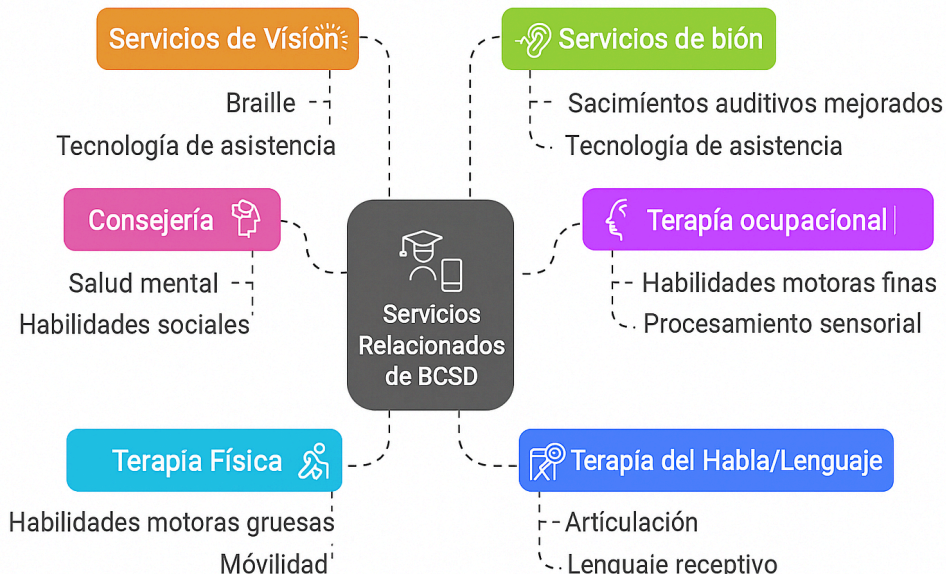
Servicios de Vísion

Braille

Tecnología de asistencia

Servicios de bión

Sacimíentos auditivos mejorados

Tecnología de asistencia

Consejería

Salud mental

Habilidades sociales

Terapía ocupacíonal

Habilidades motoras finas

Procesamiento sensorial

Servicios Relacionados de BCSD

Terapia Física

Habilidades motoras gruesas

Móvilidad

Terapia del Habla/Lenguaje

Artículación

Lenguaje receptivo